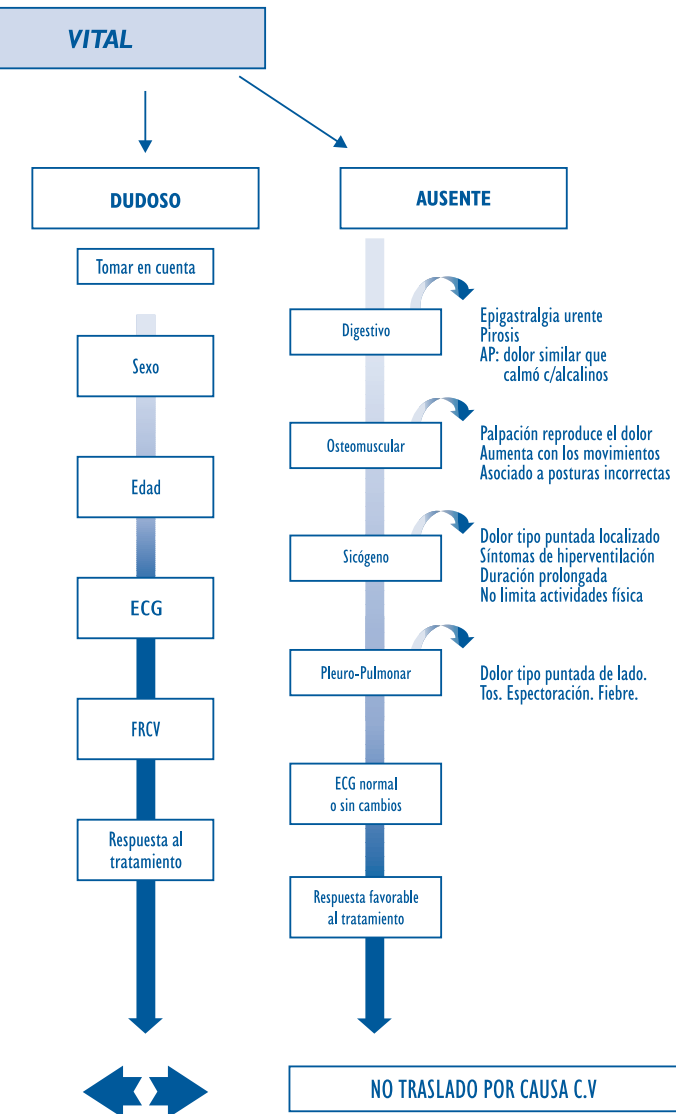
VITAL

DUDOSO

AUSENTE

Tomar en cuenta

Sexo

Edad

ECG

FRCV

Respuesta al tratamiento

Digestivo

Epigastralgia urente
Pirosis
AP: dolor similar que calmó c/alcalinos

Osteomuscular

Palpación reproduce el dolor
Aumenta con los movimientos
Asociado a posturas incorrectas

Sicógeno

Dolor tipo puntada localizado
Síntomas de hiperventilación
Duración prolongada
No limita actividades física

Pleuro-Pulmonar

Dolor tipo puntada de lado.
Tos. Espectoración. Fiebre.

ECG normal o sin cambios

Respuesta favorable al tratamiento

NO TRASLADO POR CAUSA C.V